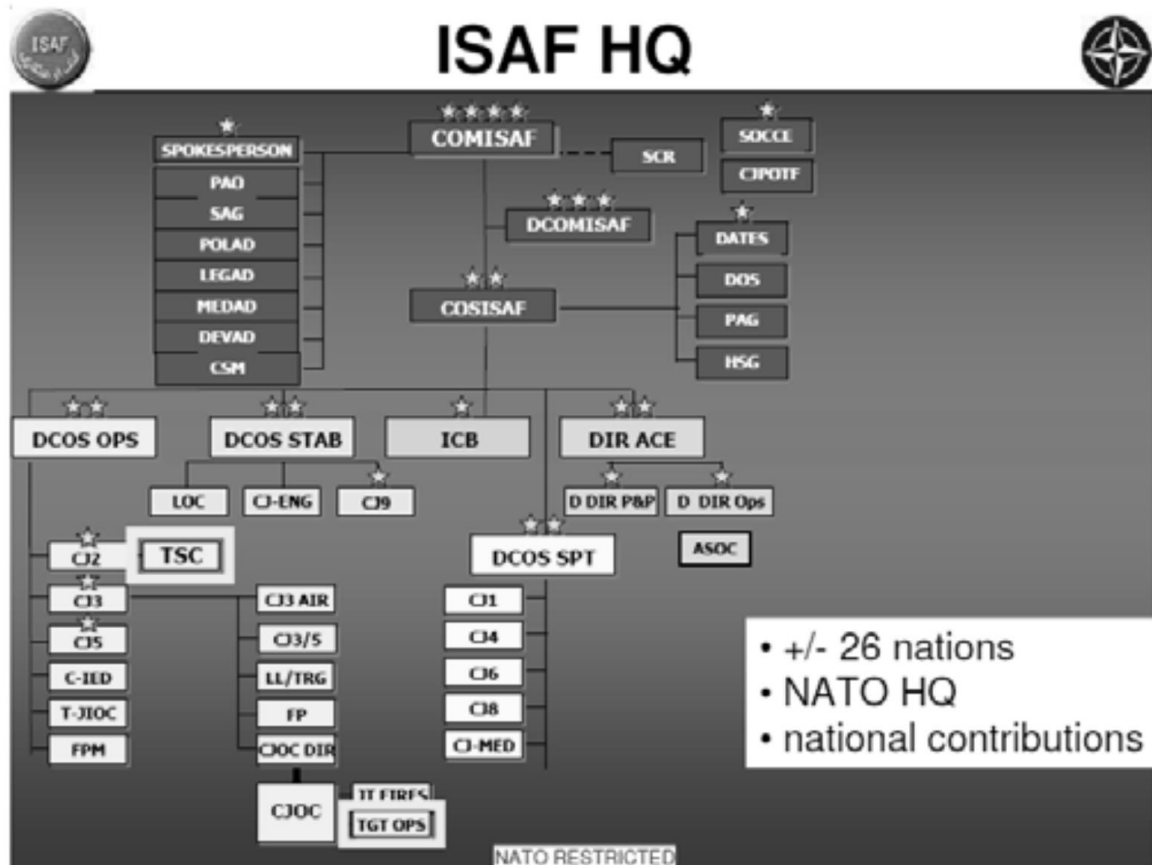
ISAF

ISAF HQ

SPOKESPERSON
PAO
SAG
POLAD
LEGAD
MEDAD
DEVAD
CSM

COMISAF
SCR
SOCCE
CJPOTF
DCOMISAF
DATES
DOS
PAG
HSG
COSISAF

DCOS OPS
DCOS STAB
ICB
DIR ACE

LOC
CJ-ENG
CJ9
D DIR P&P
D DIR Ops
ASOC

CJ2
TSC
CJ3
CJ5
C-IED
T-JIOC
FPM

CJ3 AIR
CJ3/5
LL/TRG
FP
CJOC DIR
CJOC
JT FIRES
TGT OPS

DCOS SPT
CJ1
CJ4
CJ6
CJ8
CJ-MED

• +/- 26 nations
• NATO HQ
• national contributions

NATO RESTRICTED